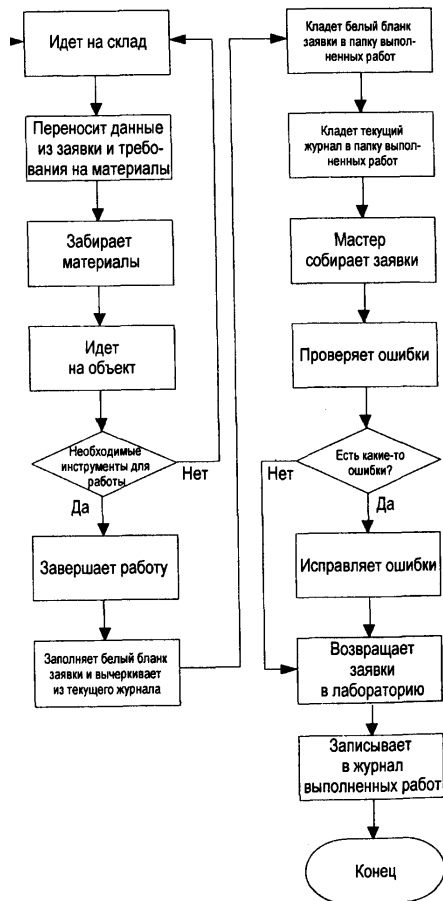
Идет на склад

Переносит данные из заявки и требования на материалы

Забирает материалы

Идет на объект

Необходимые инструменты для работы

Нет

Да

Завершает работу

Заполняет белый бланк заявки и вычеркивает из текущего журнала

Кладет белый бланк заявки в папку выполненных работ

Кладет текущий журнал в папку выполненных работ

Мастер собирает заявки

Проверяет ошибки

Есть какие-то ошибки?

Нет

Да

Исправляет ошибки

Возвращает заявки в лабораторию

Записывает в журнал выполненных работ

Конец